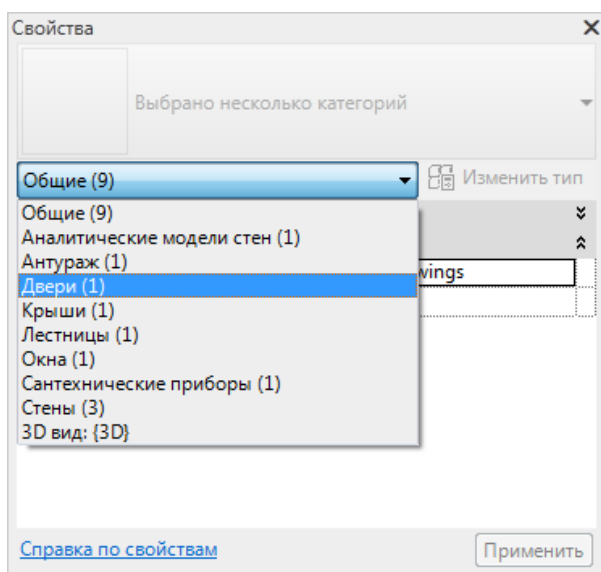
Свойства
×

Выбрано несколько категорий

Общие (9)
Изменить тип

Общие (9)
Аналитические модели стен (1)
Антураж (1)
Двери (1)
Крыши (1)
Лестницы (1)
Окна (1)
Сантехнические приборы (1)
Стены (3)
3D вид: {3D}

wings

Справка по свойствам
Применить